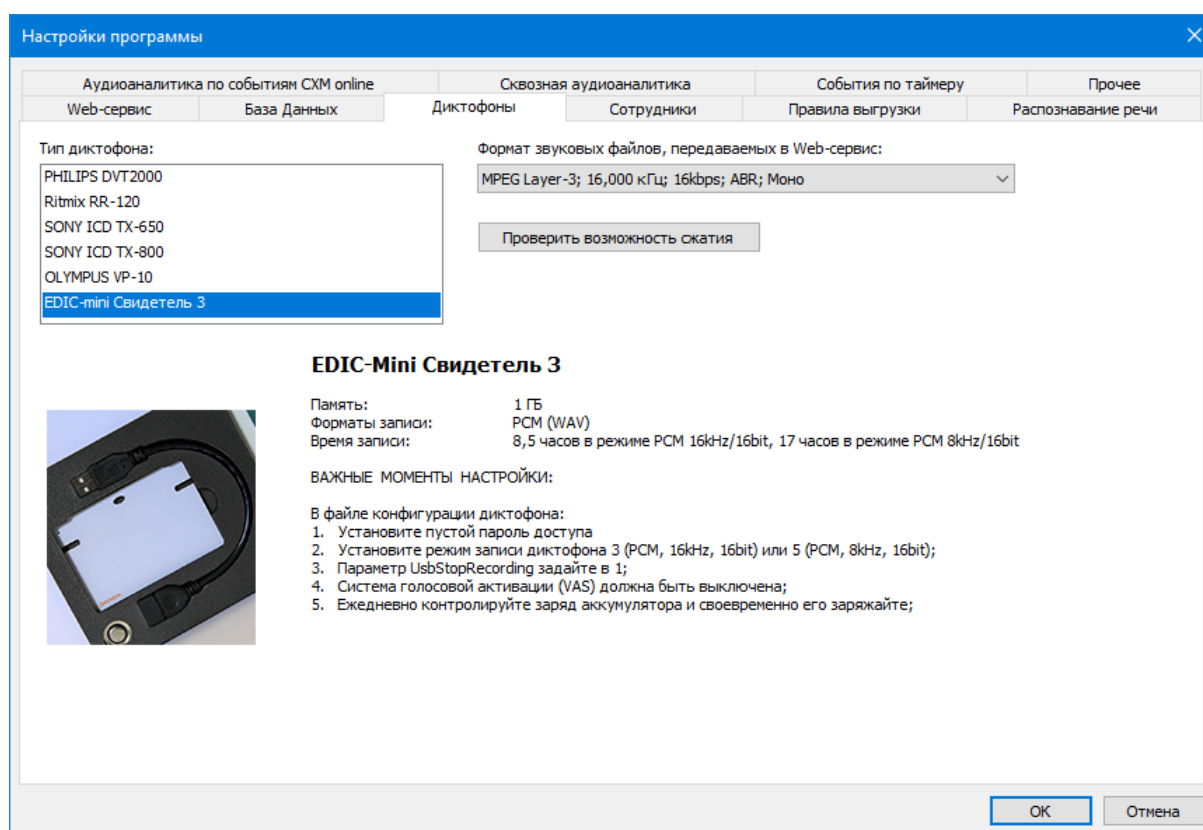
Настройки программы

Аудиоаналитика по событиям CXM online | Сквозная аудиоаналитика | События по таймеру | Прочее
Web-сервис | База Данных | Диктофоны | Сотрудники | Правила выгрузки | Распознавание речи

Тип диктофона:
PHILIPS DVT2000
Ritmix RR-120
SONY ICD TX-650
SONY ICD TX-800
OLYMPUS VP-10
EDIC-mini Свидетель 3

Формат звуковых файлов, передаваемых в Web-сервис:
MPEG Layer-3; 16,000 кГц; 16kbps; ABR; Моно

Проверить возможность сжатия

EDIC-Mini Свидетель 3

Память: 1 ГБ
Форматы записи: PCM (WAV)
Время записи: 8,5 часов в режиме PCM 16kHz/16bit, 17 часов в режиме PCM 8kHz/16bit

ВАЖНЫЕ МОМЕНТЫ НАСТРОЙКИ:

В файле конфигурации диктофона:
1. Установите пустой пароль доступа
2. Установите режим записи диктофона 3 (PCM, 16kHz, 16bit) или 5 (PCM, 8kHz, 16bit);
3. Параметр UsbStopRecording задайте в 1;
4. Система голосовой активации (VAS) должна быть выключена;
5. Ежедневно контролируйте заряд аккумулятора и своевременно его заряжайте;

OK
Отмена